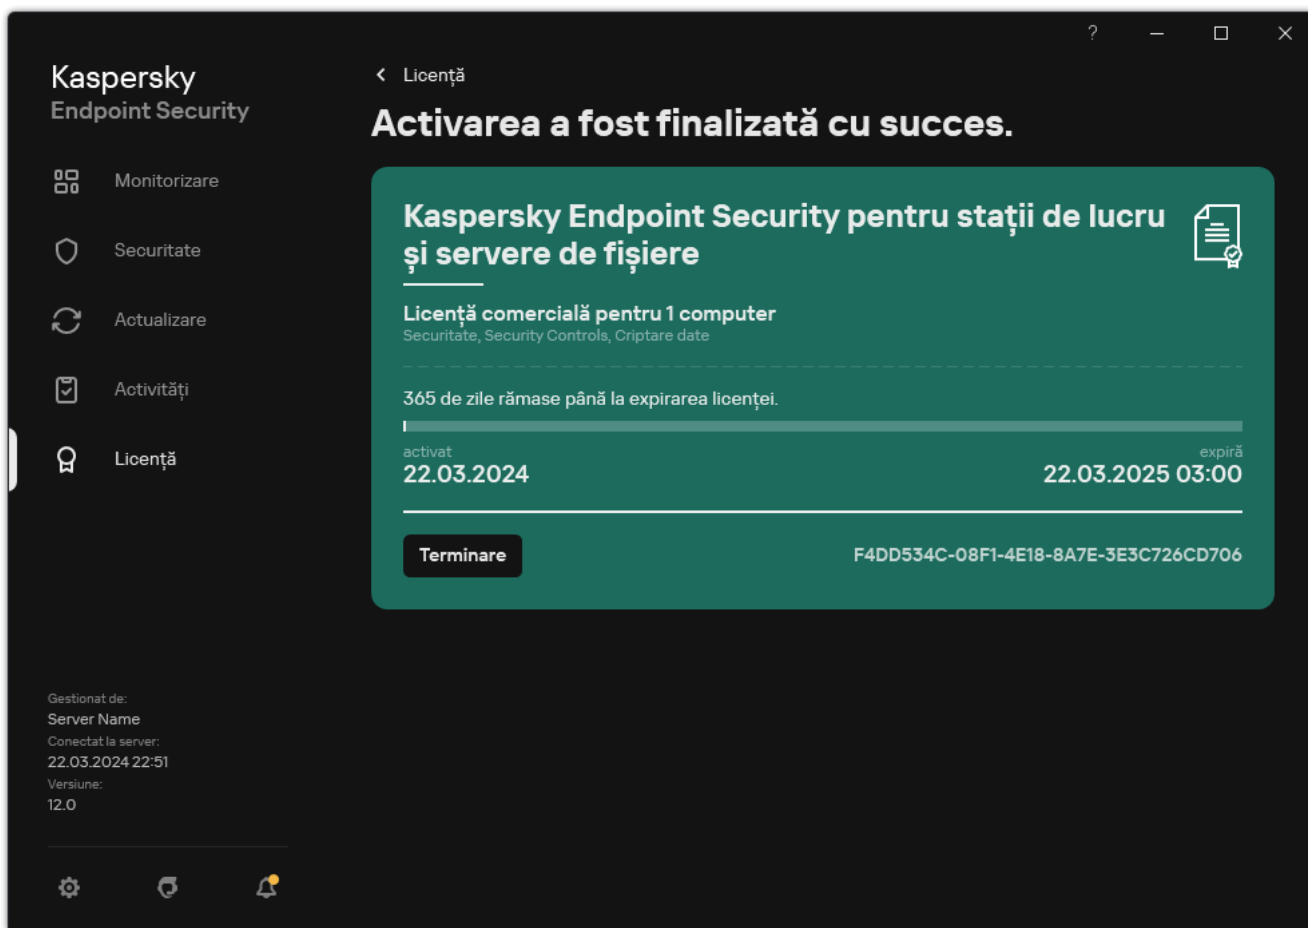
?

Kaspersky
Endpoint Security

Monitorizare

Securitate

Actualizare

Activități

Licență

Gestionat de:
Server Name
Conectat la server:
22.03.2024 22:51
Versiune:
12.0

Licență

Activarea a fost finalizată cu succes.

Kaspersky Endpoint Security pentru stații de lucru și servere de fișiere

Licență comercială pentru 1 computer
Securitate, Security Controls, Criptare date

365 de zile rămase până la expirarea licenței.

activat
22.03.2024

expiră
22.03.2025 03:00

Terminare

F4DD534C-08F1-4E18-8A7E-3E3C726CD706